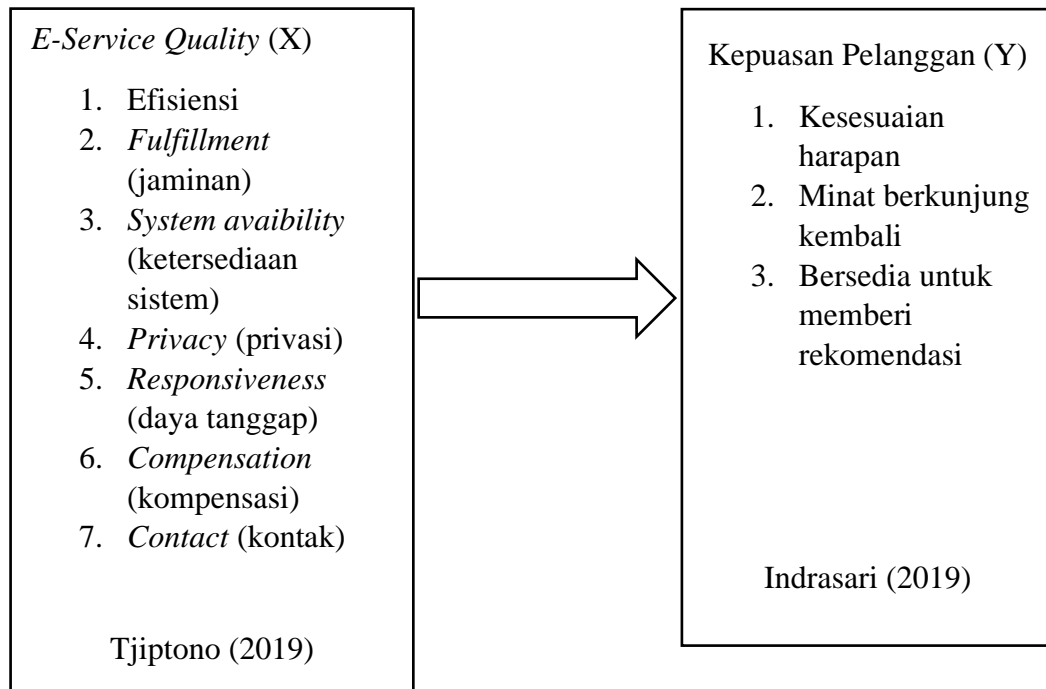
E-Service Quality (X)

1. Efisiensi
2. Fulfillment (jaminan)
3. System avaibility (ketersediaan sistem)
4. Privacy (privasi)
5. Responsiveness (daya tanggap)
6. Compensation (kompensasi)
7. Contact (kontak)

Tjiptono (2019)

Kepuasan Pelanggan (Y)

1. Kesesuaian harapan
2. Minat berkunjung kembali
3. Bersedia untuk memberi rekomendasi

Indrasari (2019)